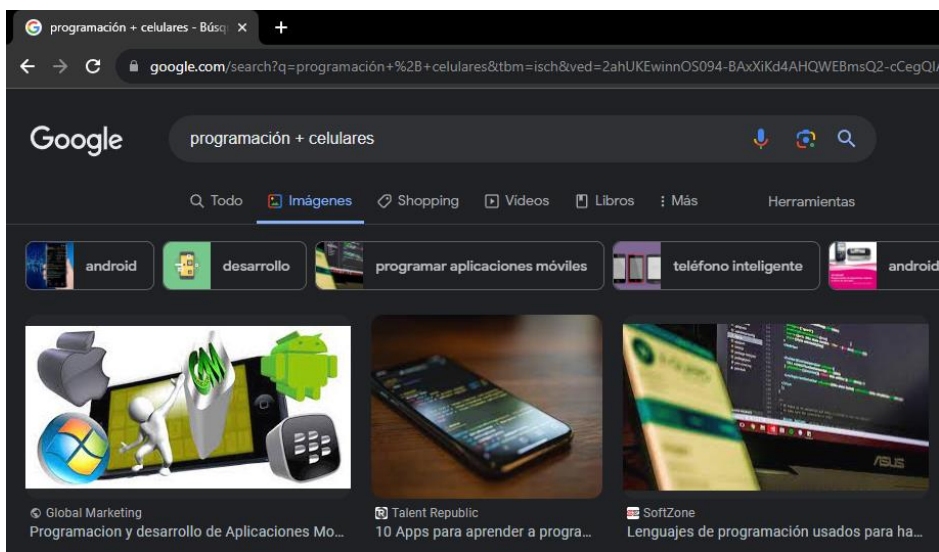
programación + celulares - Búsq ×
+
google.com/search?q=programación+%2B+celulares&tbm=isch&ved=2ahUKEwinnOS094-BAxXiKd4AHQWEBmsQ2-cCegQI

Google
programación + celulares

Todo
Imágenes
Shopping
Videos
Libros
Más
Herramientas

android
desarrollo
programar aplicaciones móviles
teléfono inteligente
android

ASUS

Global Marketing
Programacion y desarrollo de Aplicaciones Mo...

Talent Republic
10 Apps para aprender a progra...

SoftZone
Lenguajes de programación usados para ha...